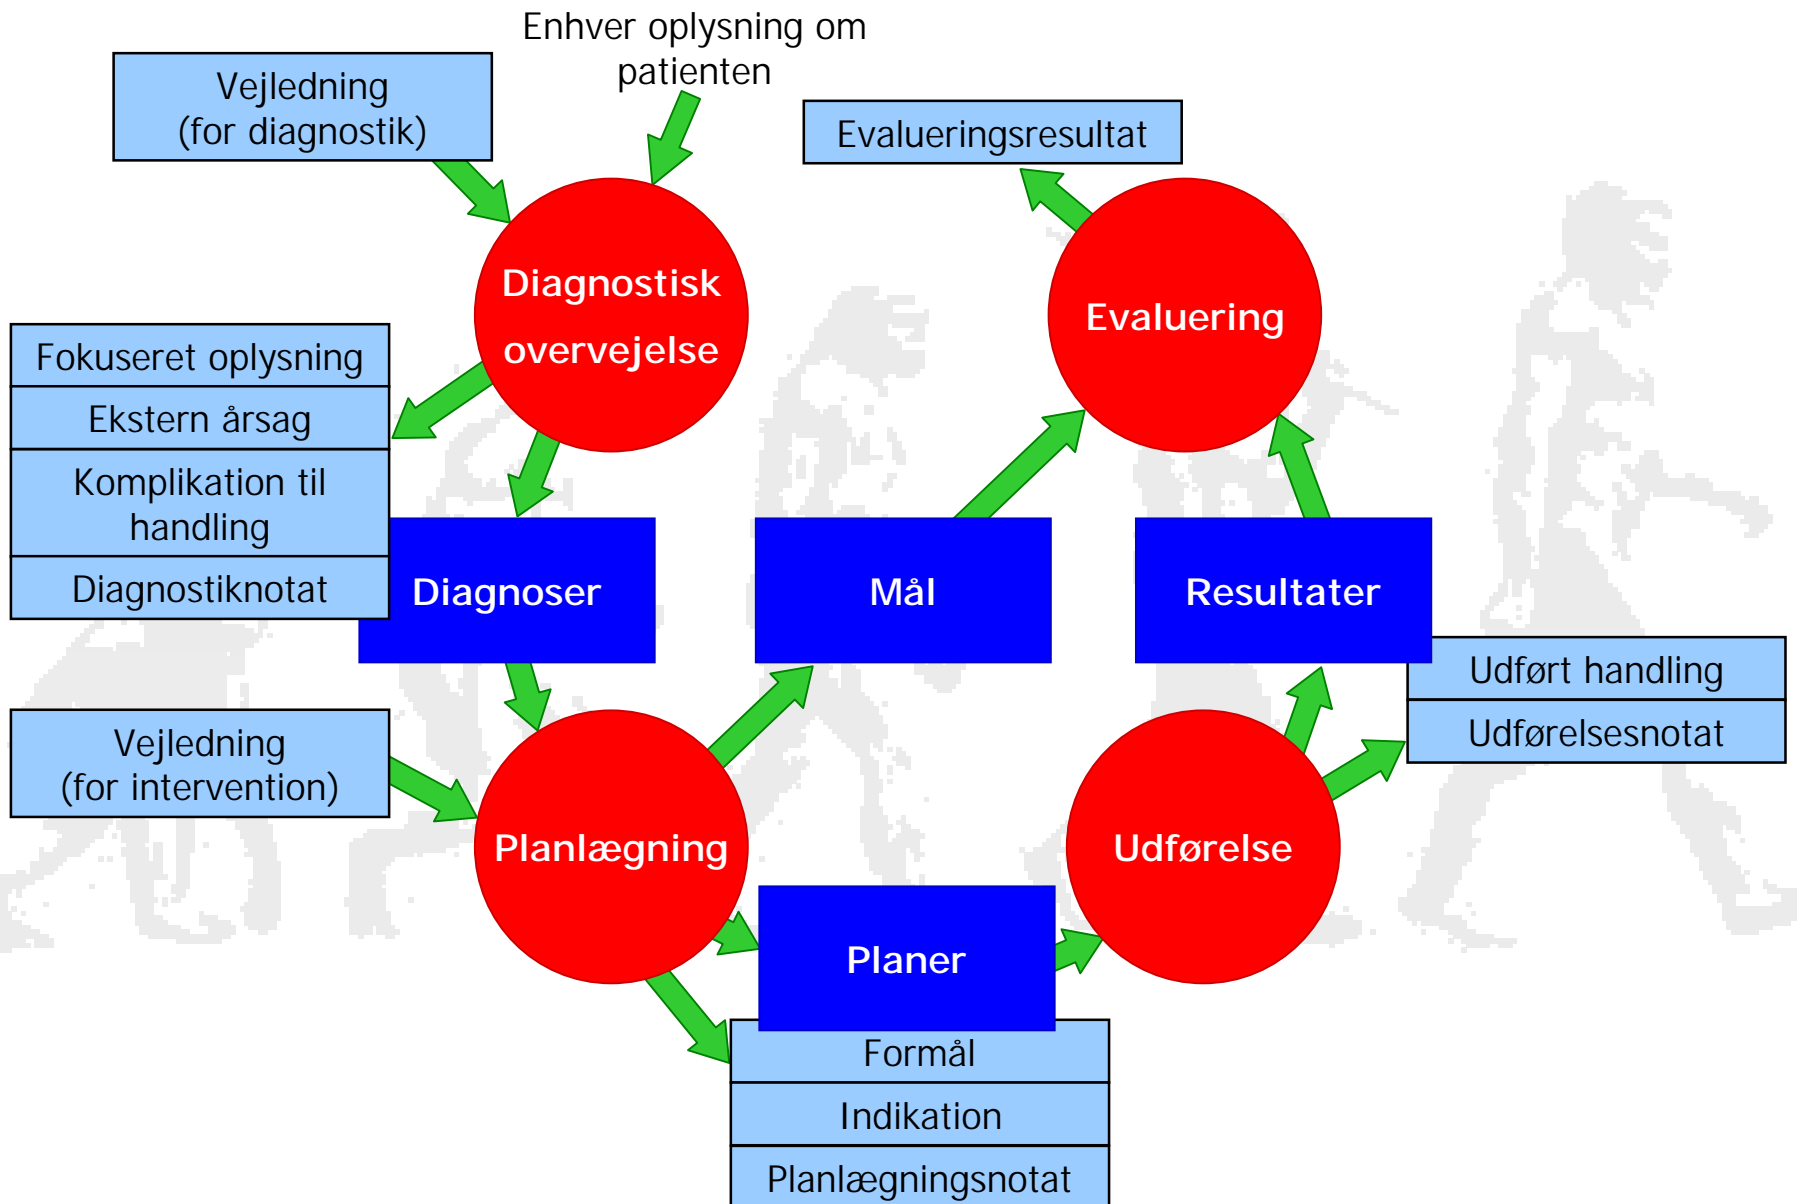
Enhver oplysning om patienten

Vejledning (for diagnostik)

Evalueringsresultat

Diagnostisk overvejelse

Evaluering

Fokuseret oplysning

Ekstern årsag

Komplikation til handling

Diagnostiknotat

Diagnoser

Mål

Resultater

Udført handling

Udførelsesnotat

Vejledning (for intervention)

Planlægning

Udførelse

Planer

Formål

Indikation

Planlægningsnotat